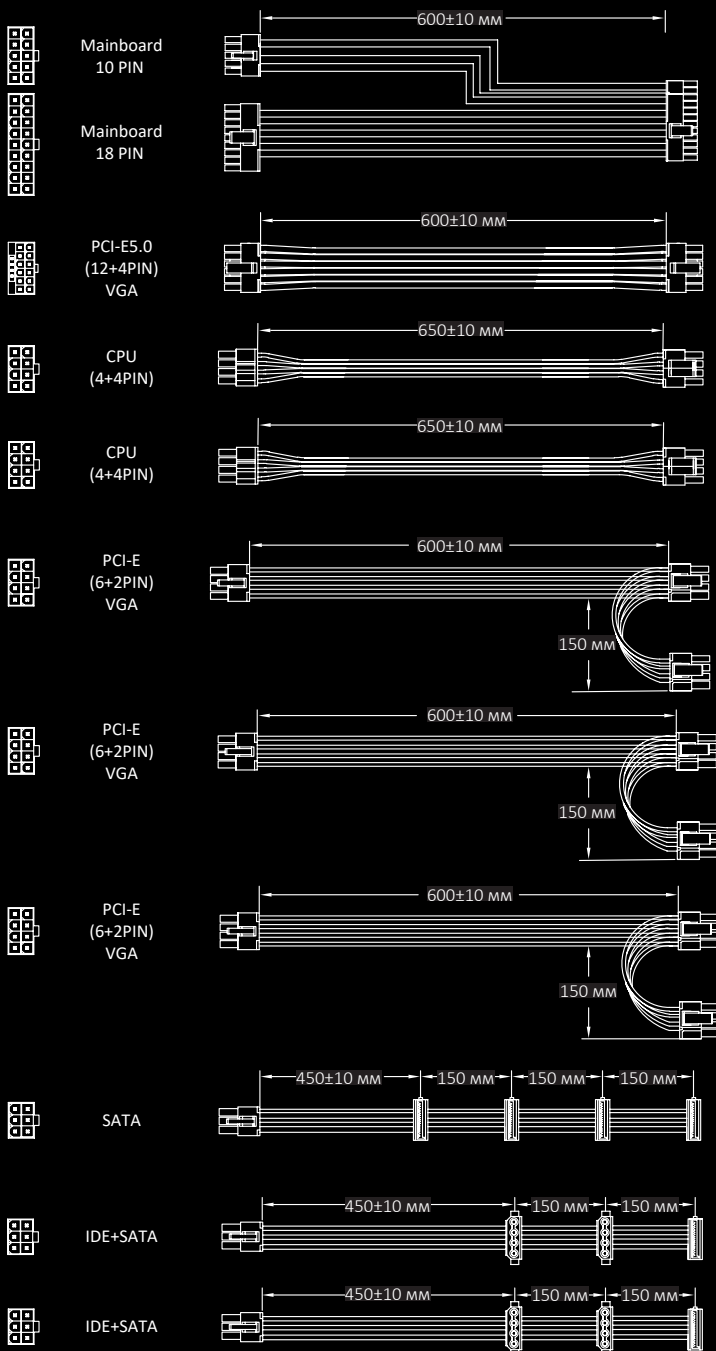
Mainboard
10 PIN

600±10 мм

Mainboard
18 PIN

PCI-E5.0
(12+4PIN)
VGA

600±10 мм

CPU
(4+4PIN)

650±10 мм

CPU
(4+4PIN)

650±10 мм

PCI-E
(6+2PIN)
VGA

600±10 мм

150 мм

PCI-E
(6+2PIN)
VGA

600±10 мм

150 мм

PCI-E
(6+2PIN)
VGA

600±10 мм

150 мм

SATA

450±10 мм 150 мм 150 мм 150 мм

IDE+SATA

450±10 мм 150 мм 150 мм

IDE+SATA

450±10 мм 150 мм 150 мм